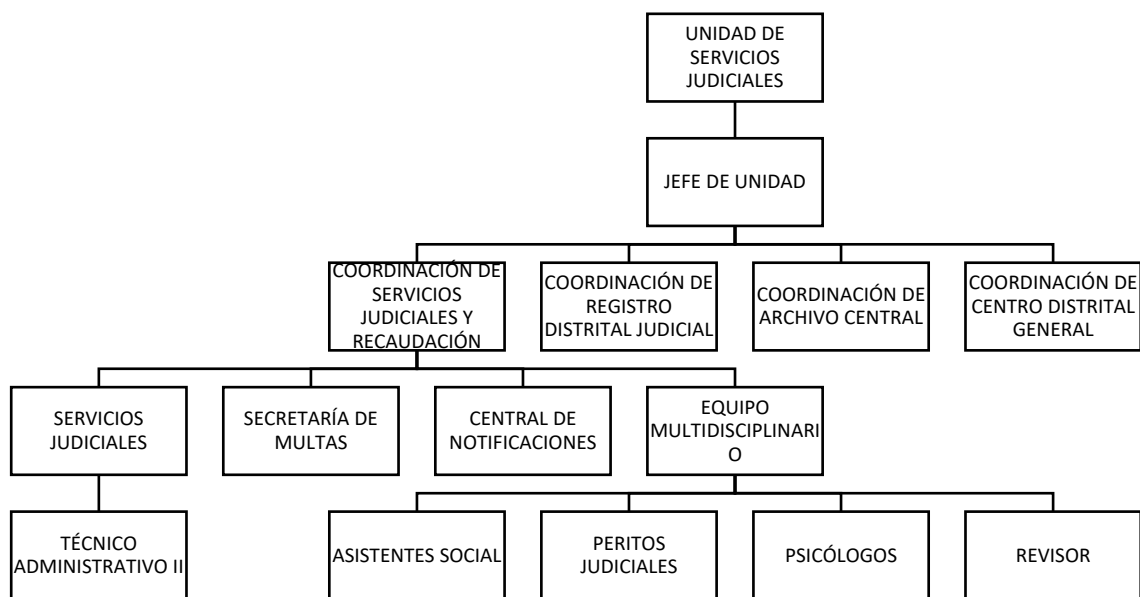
UNIDAD DE SERVICIOS JUDICIALES

JEFE DE UNIDAD

COORDINACIÓN DE SERVICIOS JUDICIALES Y RECAUDACIÓN

COORDINACIÓN DE REGISTRO DISTRITAL JUDICIAL

COORDINACIÓN DE ARCHIVO CENTRAL

COORDINACIÓN DE CENTRO DISTRITAL GENERAL

SERVICIOS JUDICIALES

SECRETARÍA DE MULTAS

CENTRAL DE NOTIFICACIONES

EQUIPO MULTIDISCIPLINARI O

TÉCNICO ADMINISTRATIVO II

ASISTENTES SOCIAL

PERITOS JUDICIALES

PSICÓLOGOS

REVISOR